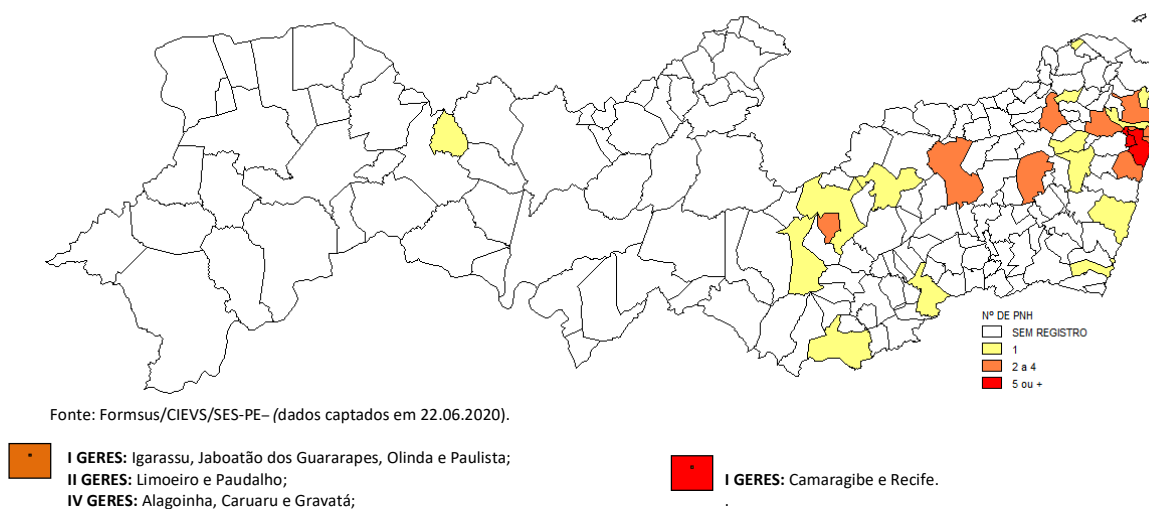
Nº DE PNH
SEM REGISTRO
1
2 a 4
5 ou +

Fonte: Formsus/CIEVS/SES-PE– (dados captados em 22.06.2020).

**I GERES:** Igarassu, Jaboatão dos Guararapes, Olinda e Paulista;
**II GERES:** Limoeiro e Paudalho;
**IV GERES:** Alagoinha, Caruaru e Gravatá;

**I GERES:** Camaragibe e Recife.
.